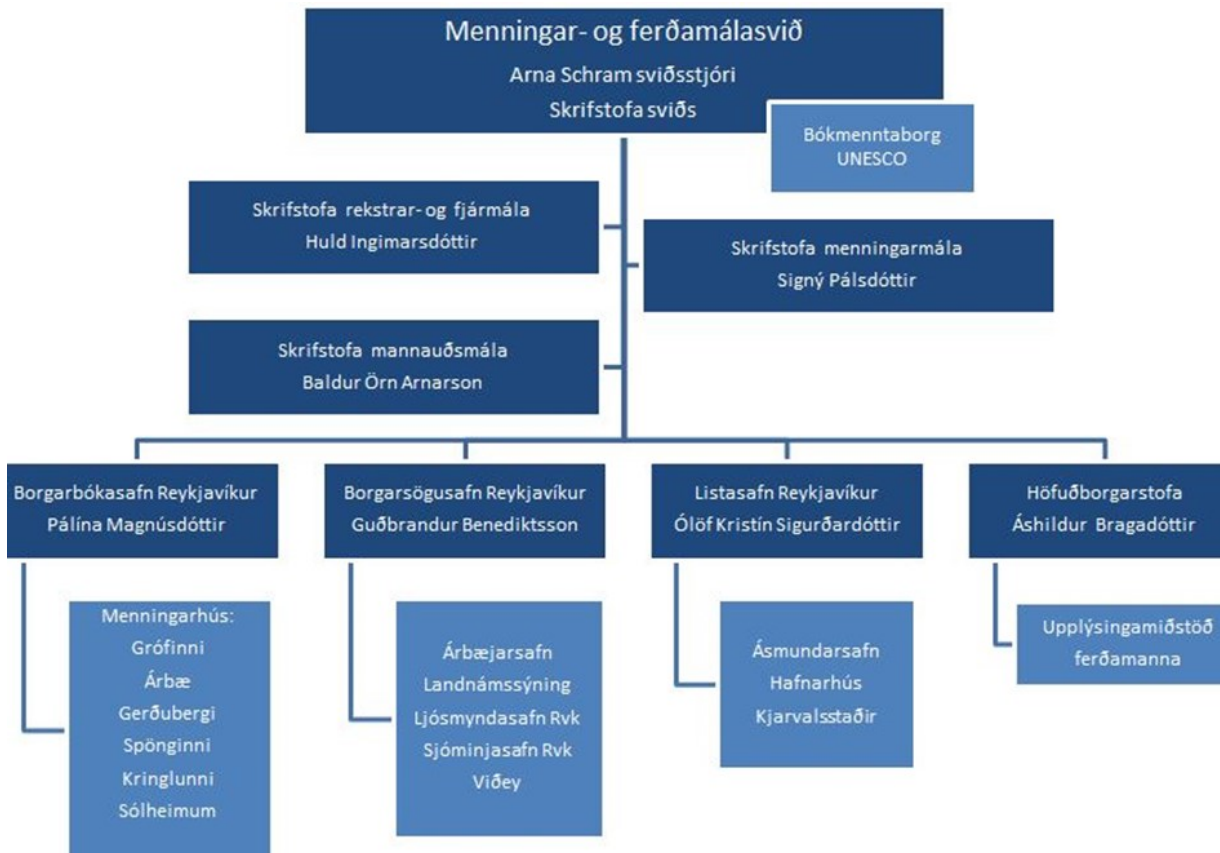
Menningar- og ferðamálasvið
Arna Schram sviðsstjóri
Skrifstofa sviðs

Bókmenntaborg UNESCO

Skrifstofa rekstrar- og fjármála
Huld Ingimarsdóttir

Skrifstofa menningarmála
Signý Pálsdóttir

Skrifstofa mannauðsmála
Baldur Örn Arnarson

Borgarbókasafn Reykjavíkur
Pálína Magnúsdóttir

Menningarhús:
Grófinni
Árbæ
Gerðubergi
Spönginni
Kringlunni
Sólheimum

Borgarsögusafn Reykjavíkur
Guðbrandur Benediktsson

Árbæjarsafn
Landnámssýning
Ljósmyndasafn Rvk
Sjóminjasafn Rvk
Viðey

Listasafn Reykjavíkur
Ólöf Kristín Sigurðardóttir

Ásmundarsafn
Hafnarhús
Kjarvalsstaðir

Höfuðborgarstofa
Áshildur Bragadóttir

Upplýsingamiðstöð ferðamanna